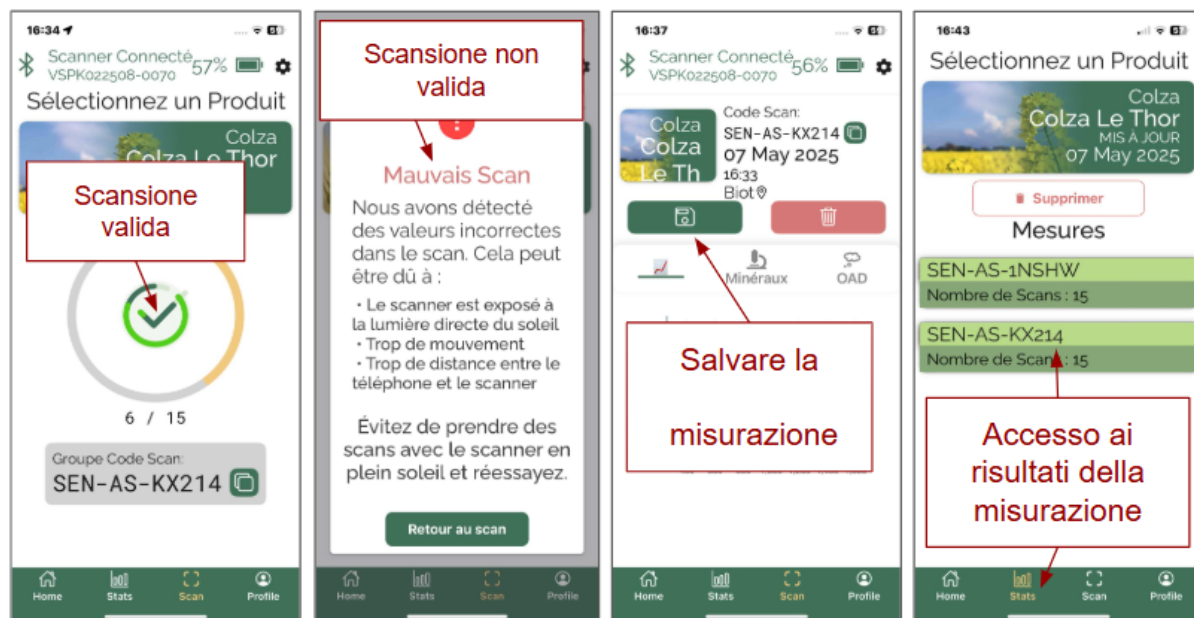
16:34

Scanner Connecté
VSPK022508-0070
57%

Sélectionnez un Produit

Colza
Colza Le Thor

Scansione valida

6 / 15

Groupe Code Scan:
SEN-AS-KX214

Home
Stats
Scan
Profile

Scansione non valida

Mauvais Scan

Nous avons détecté des valeurs incorrectes dans le scan. Cela peut être dû à :

• Le scanner est exposé à la lumière directe du soleil
• Trop de mouvement
• Trop de distance entre le téléphone et le scanner

Évitez de prendre des scans avec le scanner en plein soleil et réessayez.

Retour au scan

Home
Stats
Scan
Profile

16:37

Scanner Connecté
VSPK022508-0070
56%

Colza
Colza
Le Th

Code Scan:
SEN-AS-KX214
07 May 2025
16:33
Biot

Minéraux
OAD

Salvare la misurazione

Home
Stats
Scan
Profile

16:43

Sélectionnez un Produit

Colza
Colza Le Thor
MIS À JOUR
07 May 2025

Supprimer

Mesures

SEN-AS-1NSHW
Nombre de Scans : 15

SEN-AS-KX214
Nombre de Scans : 15

Accesso ai risultati della misurazione

Home
Stats
Scan
Profile